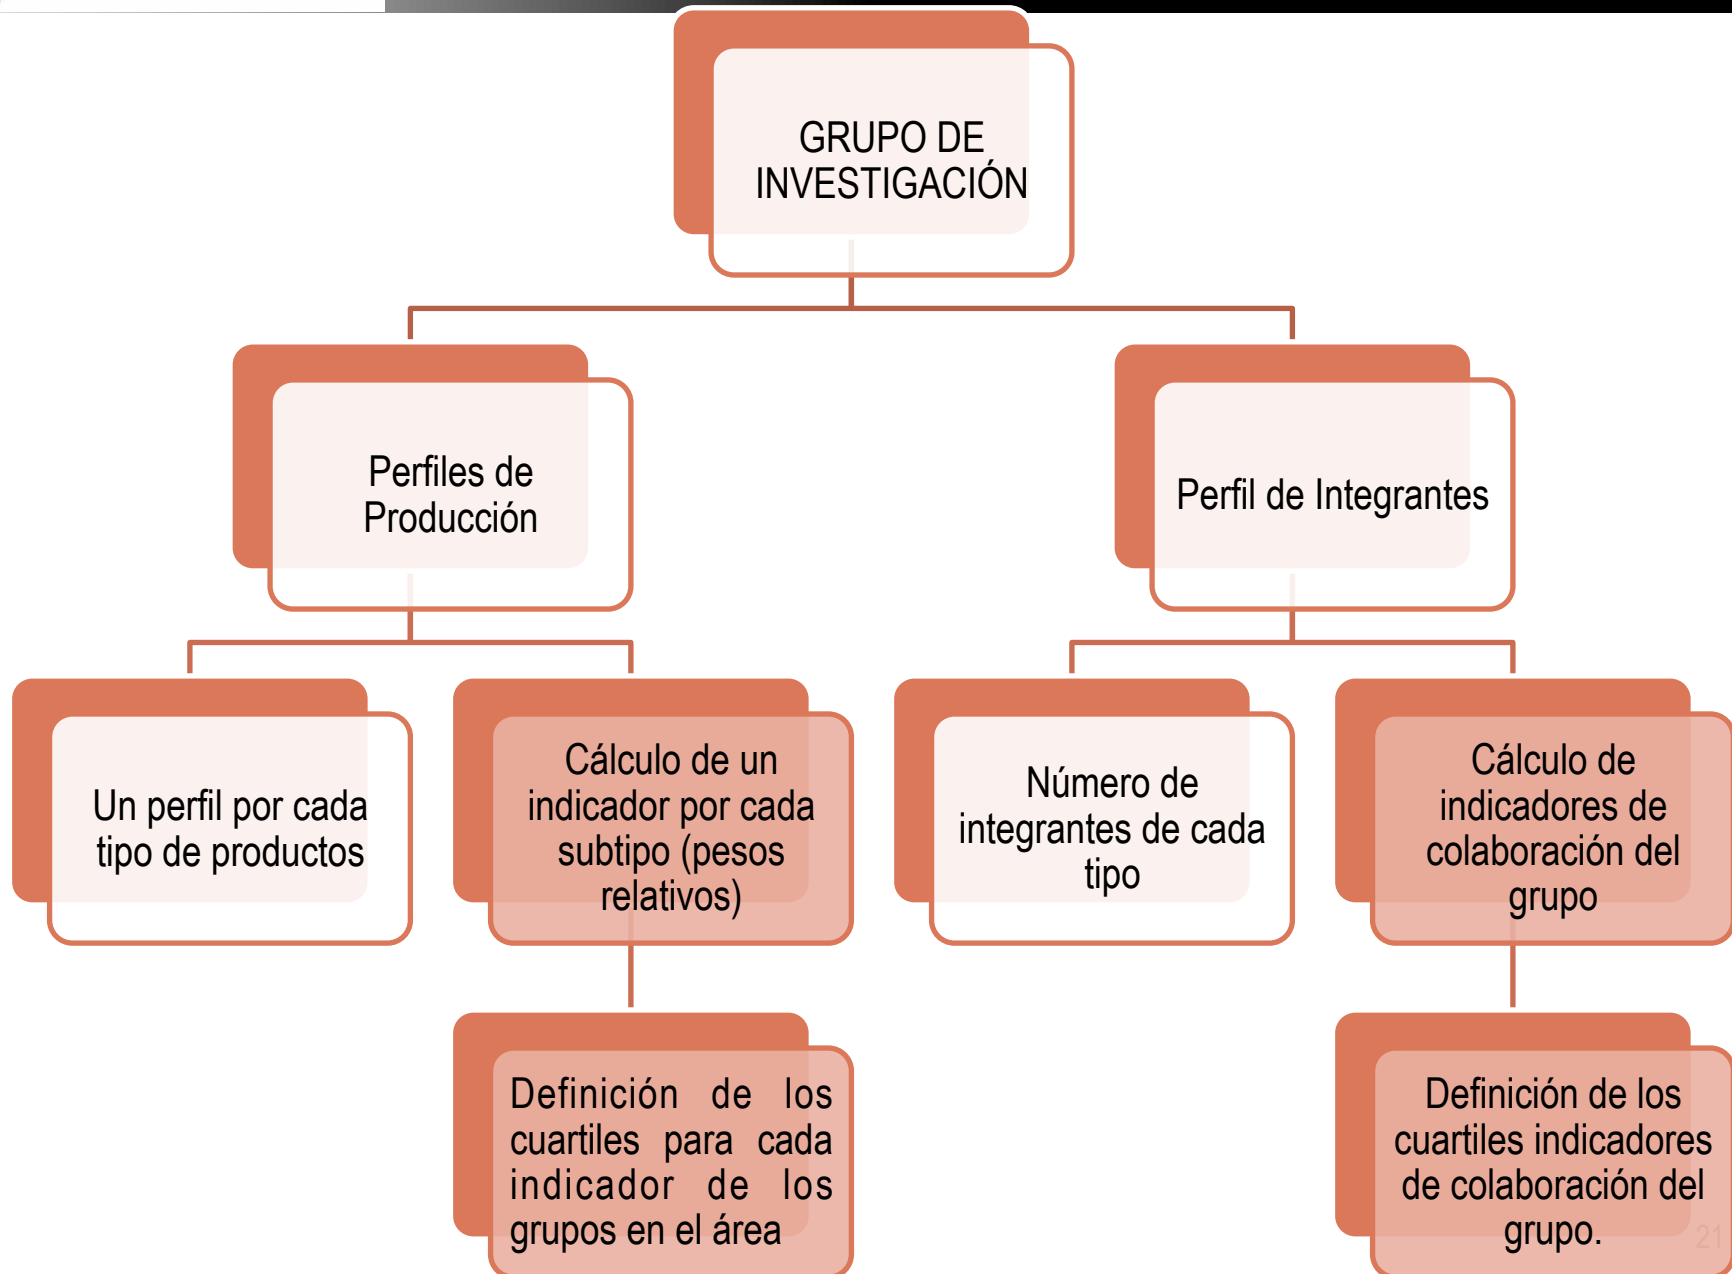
GRUPO DE INVESTIGACIÓN

Perfiles de Producción

Perfil de Integrantes

Un perfil por cada tipo de productos

Cálculo de un indicador por cada subtipo (pesos relativos)

Número de integrantes de cada tipo

Cálculo de indicadores de colaboración del grupo

Definición de los cuartiles para cada indicador de los grupos en el área

Definición de los cuartiles indicadores de colaboración del grupo.

21